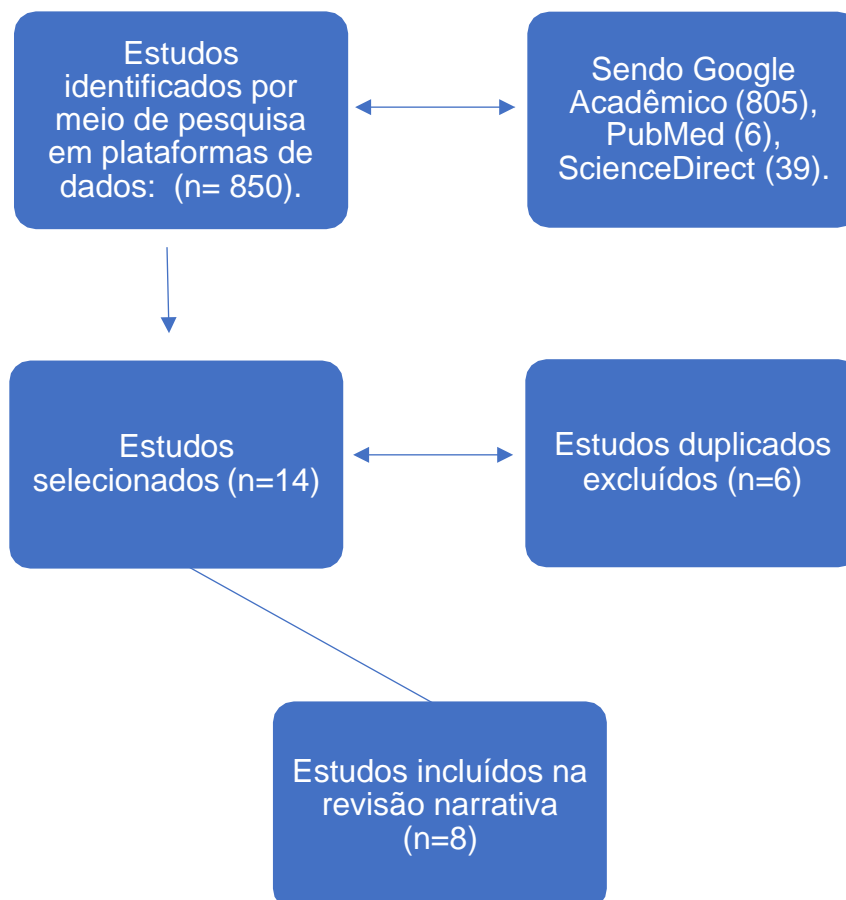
Estudos identificados por meio de pesquisa em plataformas de dados: (n= 850).

Sendo Google Acadêmico (805), PubMed (6), ScienceDirect (39).

Estudos selecionados (n=14)

Estudos duplicados excluídos (n=6)

Estudos incluídos na revisão narrativa (n=8)